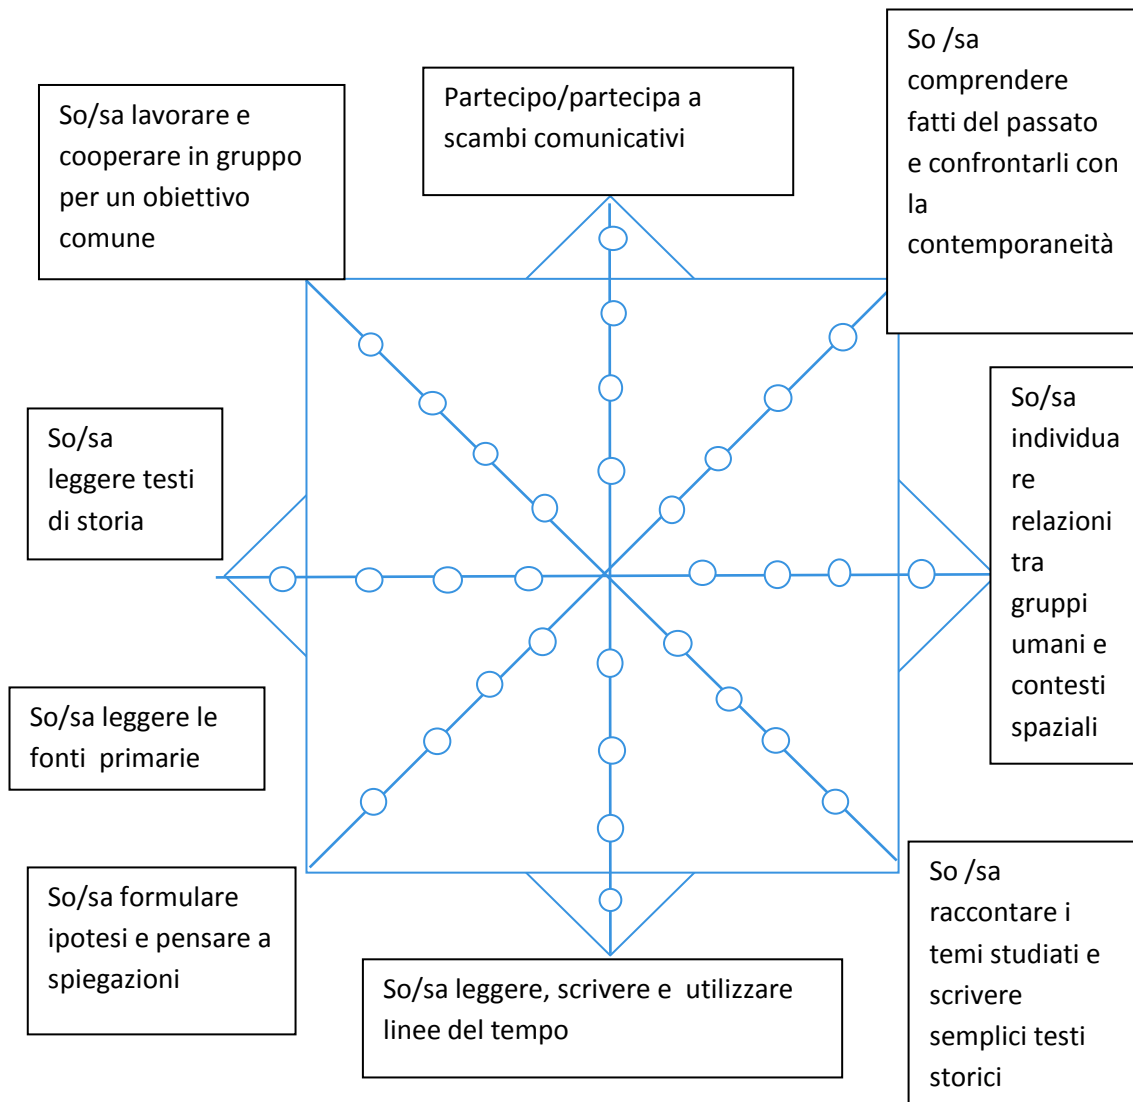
Partecipo/partecipa a scambi comunicativi

So /sa comprendere fatti del passato e confrontarli con la contemporaneità

So/sa lavorare e cooperare in gruppo per un obiettivo comune

So/sa leggere testi di storia

So/sa individuare relazioni tra gruppi umani e contesti spaziali

So/sa leggere le fonti primarie

So/sa formulare ipotesi e pensare a spiegazioni

So /sa raccontare i temi studiati e scrivere semplici testi storici

So/sa leggere, scrivere e utilizzare linee del tempo